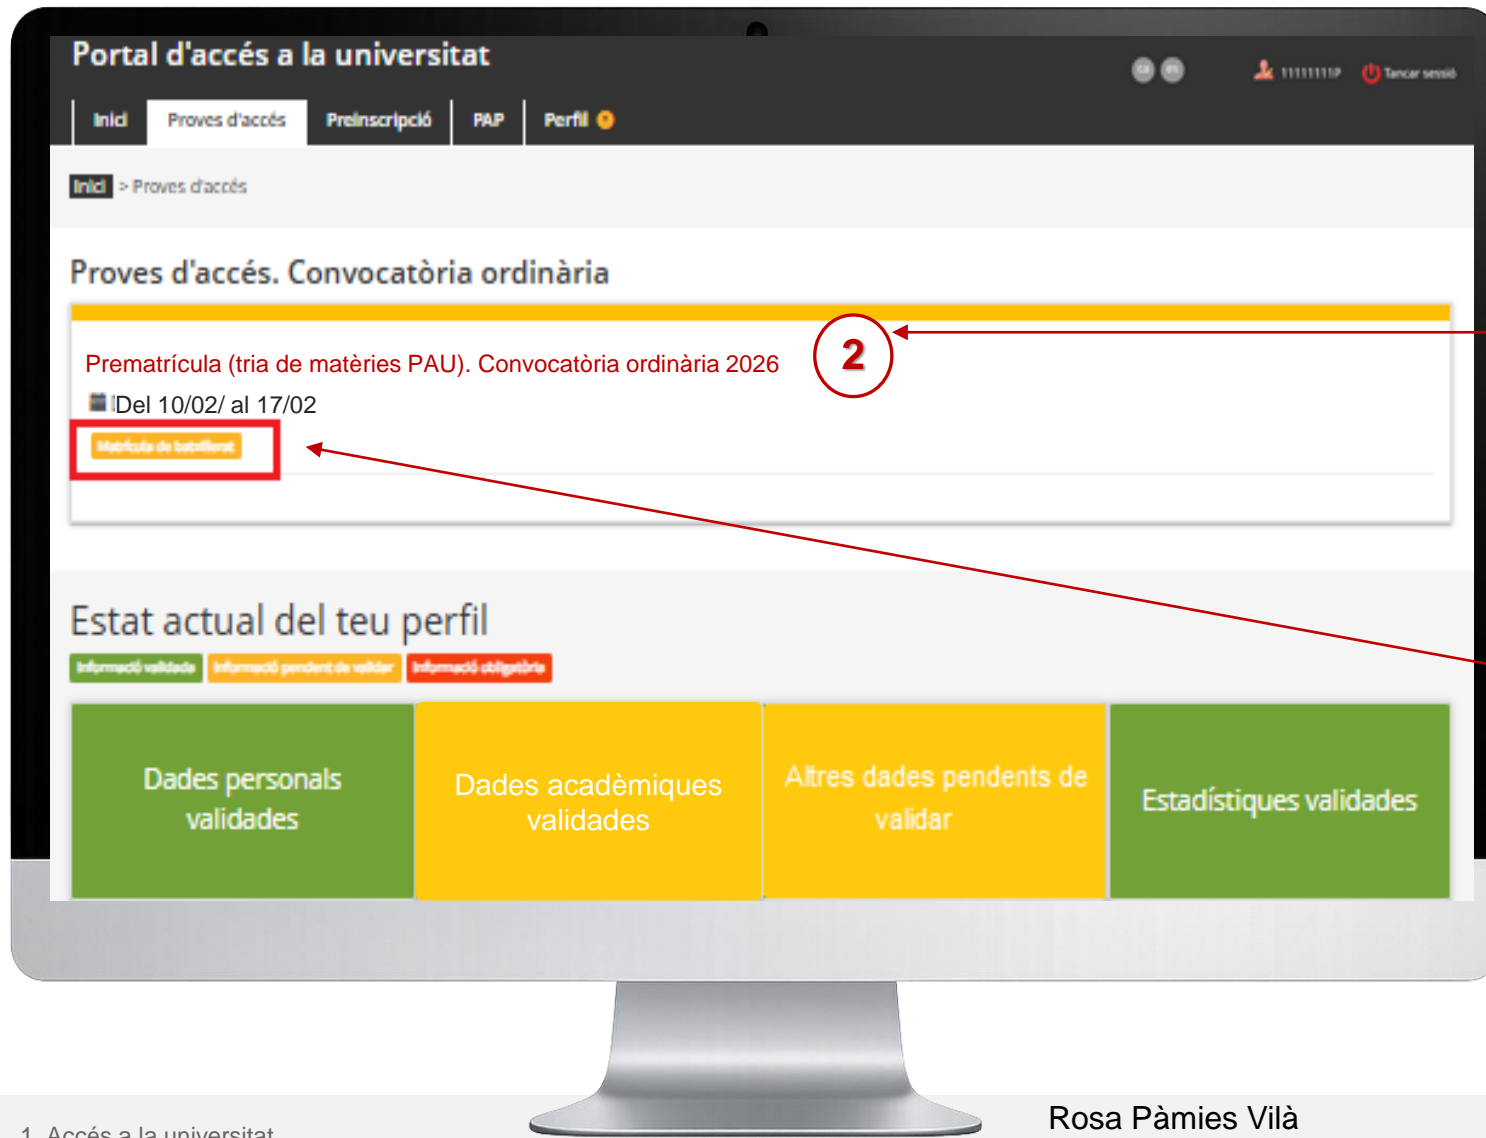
Portal d'accés a la universitat

ca es

11111111P Tancar sessió

Inici Proves d'accés Preinscripció PAP Perfil

Inici > Proves d'accés

Proves d'accés. Convocatòria ordinària

Prematrícula (tria de matèries PAU). Convocatòria ordinària 2026

Del 10/02/ al 17/02

Matrícula de batxillerat

2

Estat actual del teu perfil

Informació validada Informació pendent de validar Informació obligatòria

Dades personals validades

Dades acadèmiques validades

Altres dades pendents de validar

Estadístiques validades

1. Accés a la universitat

Rosa Pàmies Vilà